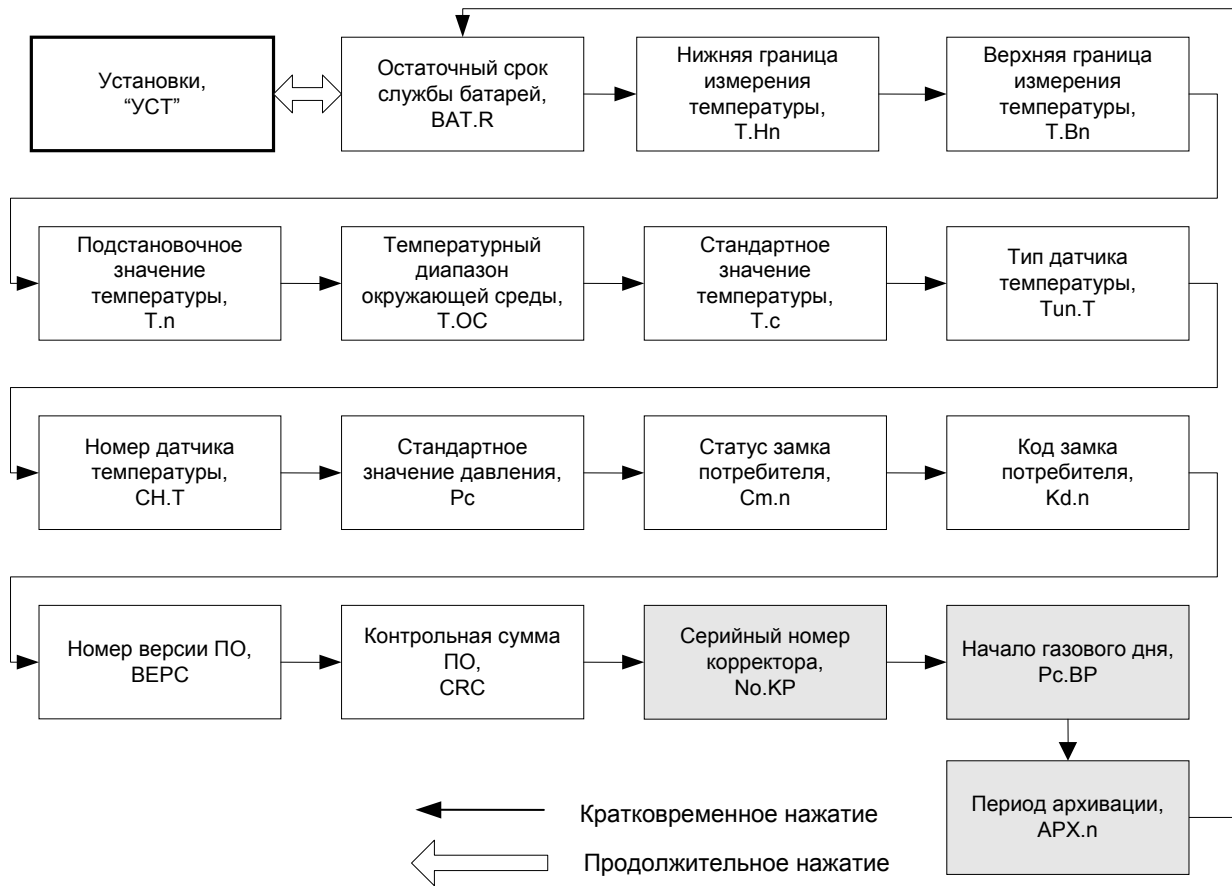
Установки,
"УСТ"

Остаточный срок службы батарей,
BAT.R

Нижняя граница измерения температуры,
T.Hn

Верхняя граница измерения температуры,
T.Bn

Подстановочное значение температуры,
T.n

Температурный диапазон окружающей среды,
T.OC

Стандартное значение температуры,
T.c

Тип датчика температуры,
Tun.T

Номер датчика температуры,
CH.T

Стандартное значение давления,
Pc

Статус замка потребителя,
Cm.n

Код замка потребителя,
Kd.n

Номер версии ПО,
BEPC

Контрольная сумма ПО,
CRC

Серийный номер корректора,
No.KP

Начало газового дня,
Pc.BP

Период архивации,
APX.n

Кратковременное нажатие

Продолжительное нажатие